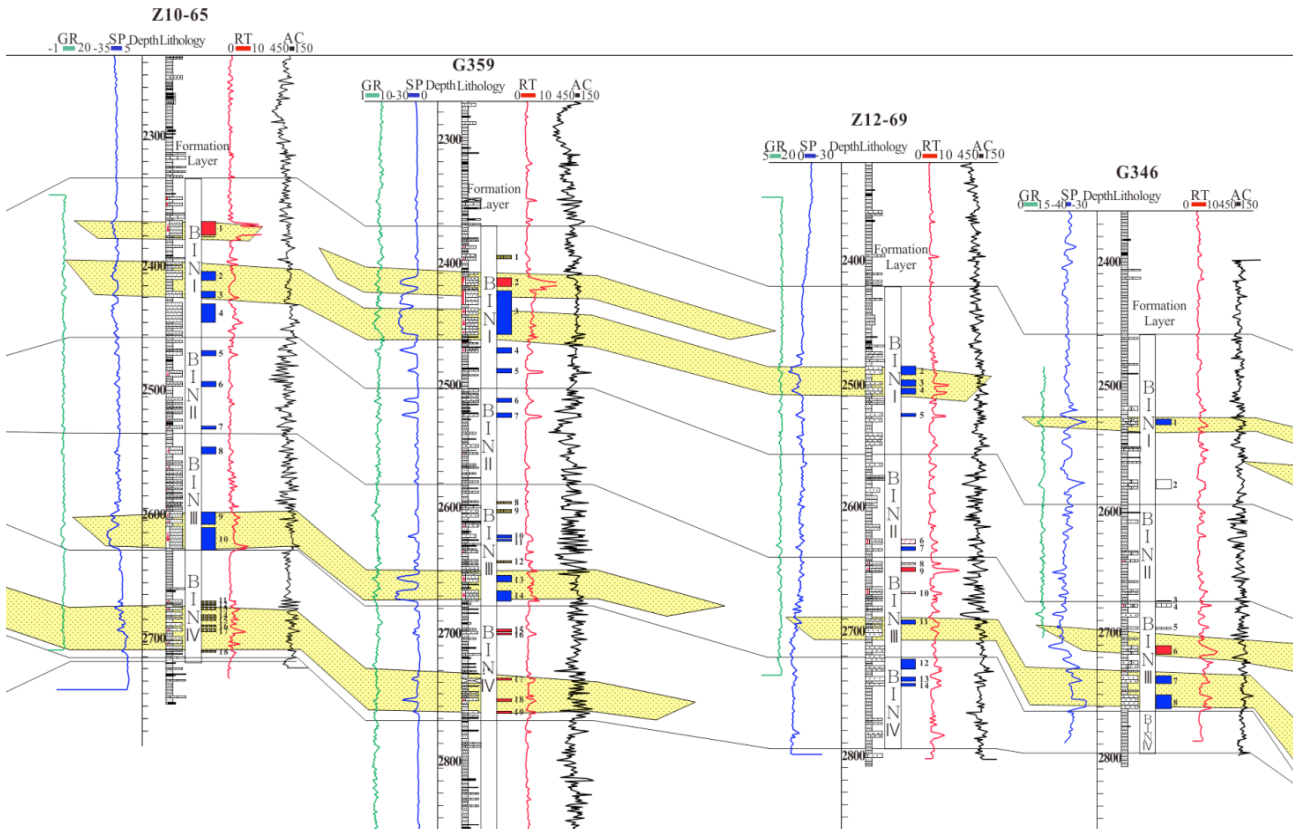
Z10-65
GR -1 20 -35 SP 5 Depth Lithology RT 0 10 AC 450 150
2300
Formation Layer
2400
2500
2600
2700
B I N Ⅰ
B I N Ⅱ
B I N Ⅲ
B I N Ⅳ
1
2
3
4
5
6
7
8
9
10
11
12
13
14
15
16
17
18

G359
GR 1 10 -30 SP 0 Depth Lithology RT 0 10 AC 450 150
2300
Formation Layer
2400
2500
2600
2700
2800
B I N Ⅰ
B I N Ⅱ
B I N Ⅲ
B I N Ⅳ
1
2
3
4
5
6
7
8
9
10
11
12
13
14
15
16
17
18
19

Z12-69
GR 5 20 0 SP -30 Depth Lithology RT 0 10 AC 450 150
2400
Formation Layer
2500
2600
2700
2800
B I N Ⅰ
B I N Ⅱ
B I N Ⅲ
B I N Ⅳ
2
3
4
5
6
7
8
9
10
11
12
13
14

G346
GR 0 15 -40 SP -30 Depth Lithology RT 0 10 450 AC 150
2400
Formation Layer
2500
2600
2700
2800
B I N Ⅰ
B I N Ⅱ
B I N Ⅲ
B I N Ⅳ
1
2
3
4
5
6
7
8